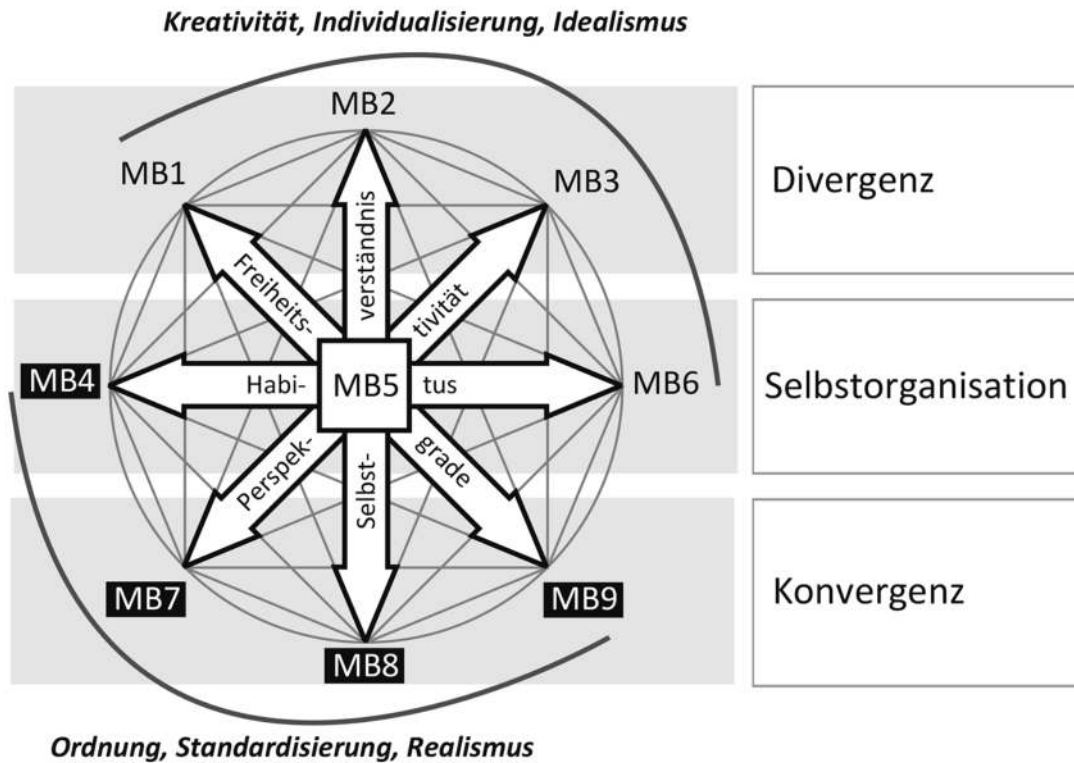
Kreativität, Individualisierung, Idealismus

MB2
MB1
MB3
verständnis
Freiheits-
tivität
Divergenz

MB4
Habi-
MB5
tus
MB6
Selbstorganisation

Perspek-
Selbst-
grade

MB7
MB9
MB8
Konvergenz

Ordnung, Standardisierung, Realismus